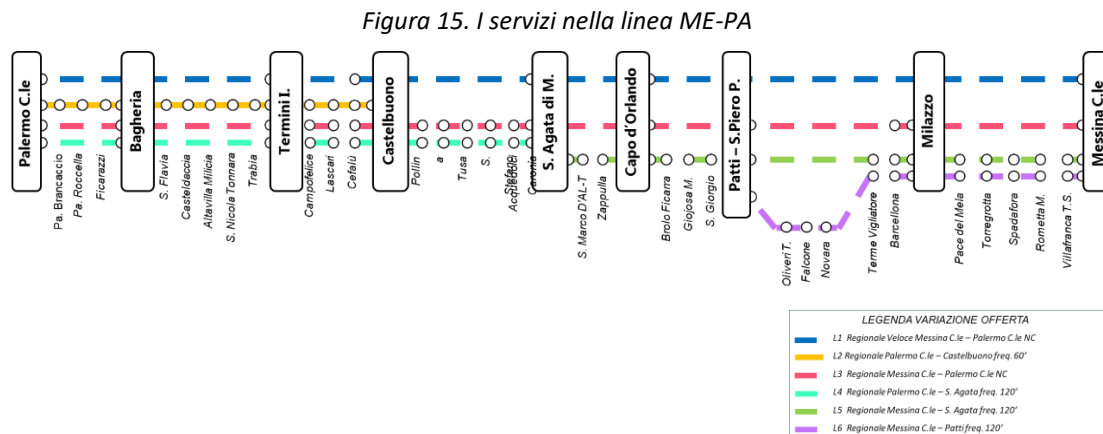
Figura 15. I servizi nella linea ME-PA

Palermo C.le
Pa. Brancaccio
Pa. Roccella
Ficarazzi
Bagheria
S. Flavia
Casteldaccia
Altavilla Milicia
S. Nicola Tonnara
Trabia
Termini I.
Campofelice
Lascari
Cefalù
Castelbuono
Pollin
a
Tusa
S.
Stefano
Acquedolci
Caronia
S. Agata di M.
S. Marco D'AL-T
Zappulla
Capo d'Orlando
Brolo Ficarra
Gioiosa M.
S. Giorgio
Patti – S.Piero P.
Oliveri T.
Falcone
Novara
Terme Vigliatore
Barcellona
Milazzo
Pace del Mela
Torregrotta
Spadafora
Rometta M.
Villafranca T.S.
Messina C.le

LEGENDA VARIAZIONE OFFERTA
L1 Regionale Veloce Messina C.le – Palermo C.le NC
L2 Regionale Palermo C.le – Castelbuono freq. 60'
L3 Regionale Messina C.le – Palermo C.le NC
L4 Regionale Palermo C.le – S. Agata freq. 120'
L5 Regionale Messina C.le – S. Agata freq. 120'
L6 Regionale Messina C.le – Patti freq. 120'